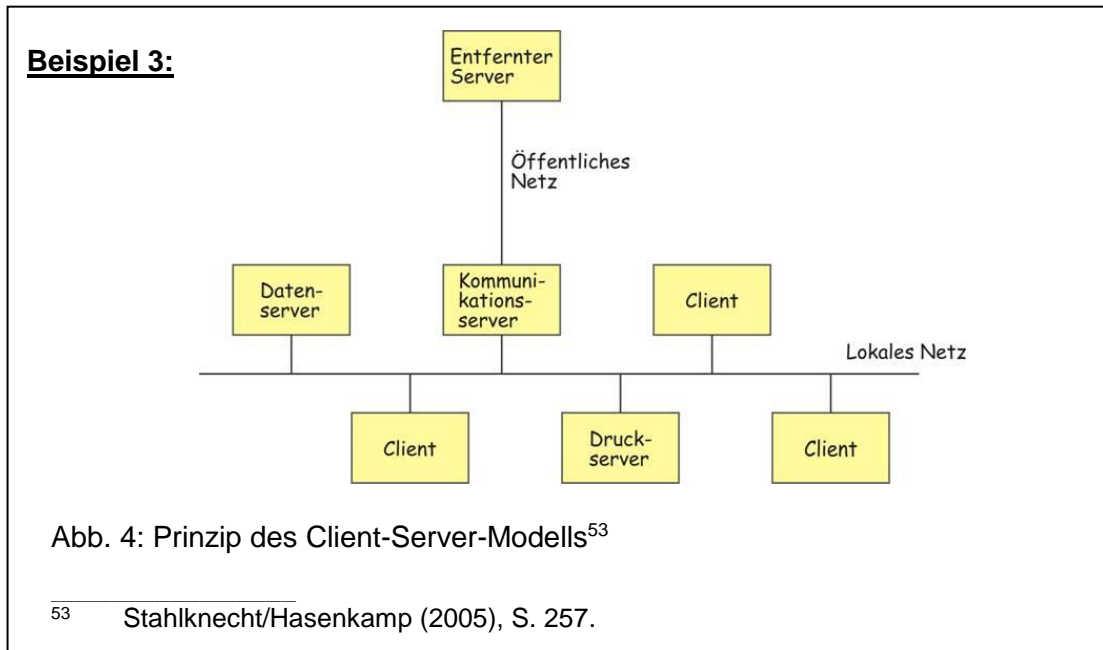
**Beispiel 3:**

Entfernter Server

Öffentliches Netz

Datenserver

Kommunikationsserver

Client

Lokales Netz

Client

Druckserver

Client

Abb. 4: Prinzip des Client-Server-Modells$^{53}$

$^{53}$ Stahlknecht/Hasenkamp (2005), S. 257.